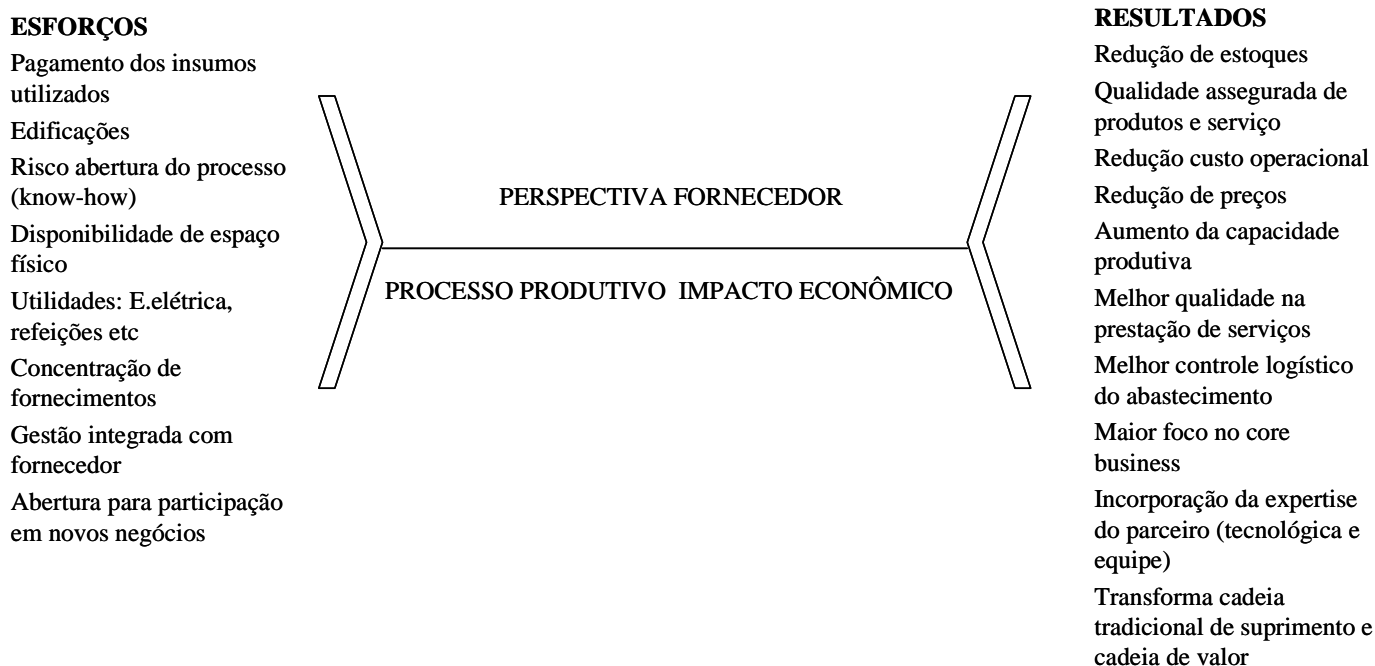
ESFORÇOS

Pagamento dos insumos utilizados

Edificações

Risco abertura do processo (know-how)

Disponibilidade de espaço físico

Utilidades: E.elétrica, refeições etc

Concentração de fornecimentos

Gestão integrada com fornecedor

Abertura para participação em novos negócios

PERSPECTIVA FORNECEDOR

PROCESSO PRODUTIVO IMPACTO ECONÔMICO

RESULTADOS

Redução de estoques

Qualidade assegurada de produtos e serviço

Redução custo operacional

Redução de preços

Aumento da capacidade produtiva

Melhor qualidade na prestação de serviços

Melhor controle logístico do abastecimento

Maior foco no core business

Incorporação da expertise do parceiro (tecnológica e equipe)

Transforma cadeia tradicional de suprimento e cadeia de valor